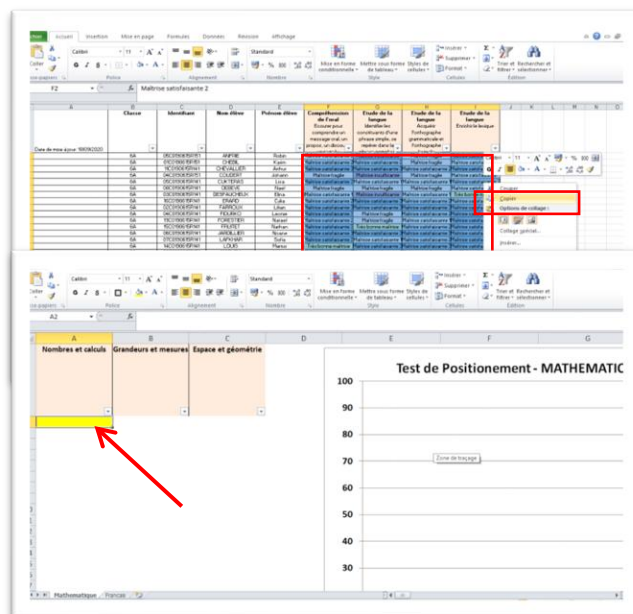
Fichier Accueil Insertion Mise en page Formules Données Révision Affichage

Calibri 11 Standard

Coller

Presse-papiers Police Alignement Nombre Style Cellules Édition

Mise en forme conditionnelle Mettre sous forme de tableau Styles de cellules

Insérer Supprimer Format

Trier et filtrer Rechercher et sélectionner

F2 Maîtrise satisfaisante 2

| A | B | C | D | E | F | G | H | I |
|---|---|---|---|---|---|---|---|---|
| Date de mise à jour: 18/09/2020 | Classe | Identifiant | Nom élève | Prénom élève | Compréhension de l'oral Ecouter pour comprendre un message oral, un propos, un discours | Etude de la langue Identifier les constituants d'une phrase simple, se repérer dans la phrase | Etude de la langue Acquérir l'orthographe grammaticale et l'orthographe | Etude de la langue Enrichir le lexique |
| 6A | | | ANFRIE | Robin | Maîtrise satisfaisante | Maîtrise satisfaisante | Maîtrise fragile | Maîtrise satisfaisante |
| 6A | | | CHEBIL | Karim | Maîtrise satisfaisante | Maîtrise satisfaisante | Maîtrise satisfaisante | Maîtrise satisfaisante |
| 6A | | | CHEVALLIER | Arthur | Maîtrise satisfaisante | Maîtrise satisfaisante | Maîtrise satisfaisante | Maîtrise satisfaisante |
| 6A | | | COUDERT | Johann | Maîtrise fragile | Maîtrise fragile | Maîtrise fragile | Maîtrise satisfaisante |
| 6A | | | CUKTERAS | Lora | Maîtrise satisfaisante | Maîtrise satisfaisante | Maîtrise satisfaisante | Maîtrise satisfaisante |
| 6A | | | DEBEVE | Noël | Maîtrise fragile | Maîtrise fragile | Maîtrise fragile | Maîtrise satisfaisante |
| 6A | | | DESPAUCHEUX | Elina | Maîtrise satisfaisante | Maîtrise satisfaisante | Maîtrise satisfaisante | Très bonne maîtrise |
| 6A | | | ERARD | Celia | Maîtrise satisfaisante | Maîtrise satisfaisante | Maîtrise satisfaisante | Maîtrise satisfaisante |
| 6A | | | FARROUX | Lilian | Maîtrise satisfaisante | Maîtrise satisfaisante | Maîtrise fragile | Maîtrise satisfaisante |
| 6A | | | FIGUEIRO | Louise | Maîtrise satisfaisante | Maîtrise fragile | Maîtrise fragile | Maîtrise satisfaisante |
| 6A | | | FORESTIER | Nasser | Maîtrise satisfaisante | Maîtrise satisfaisante | Maîtrise satisfaisante | Maîtrise satisfaisante |
| 6A | | | FRUITET | Nathan | Maîtrise satisfaisante | Très bonne maîtrise | Maîtrise satisfaisante | Maîtrise satisfaisante |
| 6A | | | JARDILLIER | Noane | Maîtrise satisfaisante | Maîtrise satisfaisante | Maîtrise satisfaisante | Maîtrise satisfaisante |
| 6A | | | LAPKHAR | Sofia | Maîtrise satisfaisante | Maîtrise satisfaisante | Maîtrise satisfaisante | Maîtrise satisfaisante |
| 6A | | | LOUIS | Flavie | Très bonne maîtrise | Maîtrise satisfaisante | Maîtrise satisfaisante | Maîtrise satisfaisante |

Couper
Copier
Options de collage :
Collage spécial...
Insérer...

Calibri 11 Standard

Coller

Presse-papiers Police Alignement Nombre Style Cellules Édition

Mise en forme conditionnelle Mettre sous forme de tableau Styles de cellules

Insérer Supprimer Format

Trier et filtrer Rechercher et sélectionner

A2

| A | B | C | D | E | F | G |
|---|---|---|---|---|---|---|
| Nombres et calculs | Grandeurs et mesures | Espace et géométrie | | | | |

Test de Positionement - MATHEMATIC

100
90
80
70
60
50
40
30

Zone de traçage

Mathematique Francais